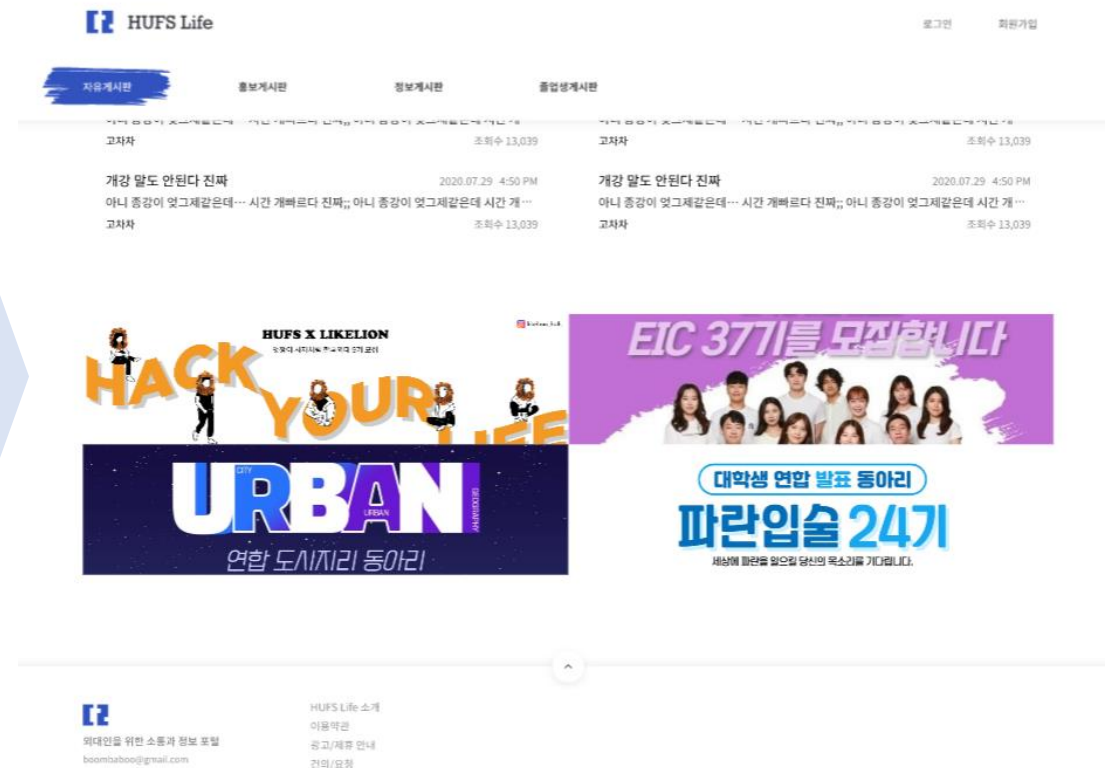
HUFS Life

로그인 회원가입

자유게시판 홍보게시판 정보게시판 졸업생게시판

고차차 조회수 13,039

고차차 조회수 13,039

개강 말도 안된다 진짜 2020.07.29 4:50 PM
아니 종강이 엊그제같은데… 시간 개빠르다 진짜;; 아니 종강이 엊그제같은데 시간 개…
고차차 조회수 13,039

개강 말도 안된다 진짜 2020.07.29 4:50 PM
아니 종강이 엊그제같은데… 시간 개빠르다 진짜;; 아니 종강이 엊그제같은데 시간 개…
고차차 조회수 13,039

HUFS X LIKELION
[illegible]
HACK YOUR LIFE

EIC 37기를 모집합니다

URBAN
CITY
URBAN
연합 도시지리 동아리

대학생 연합 발표 동아리
파란입술 24기
세상에 파란을 일으킬 당신의 목소리를 기다립니다.

외대인을 위한 소통과 정보 포털
boombaboo@gmail.com

HUFS Life 소개
이용약관
광고/제휴 안내
건의/요청